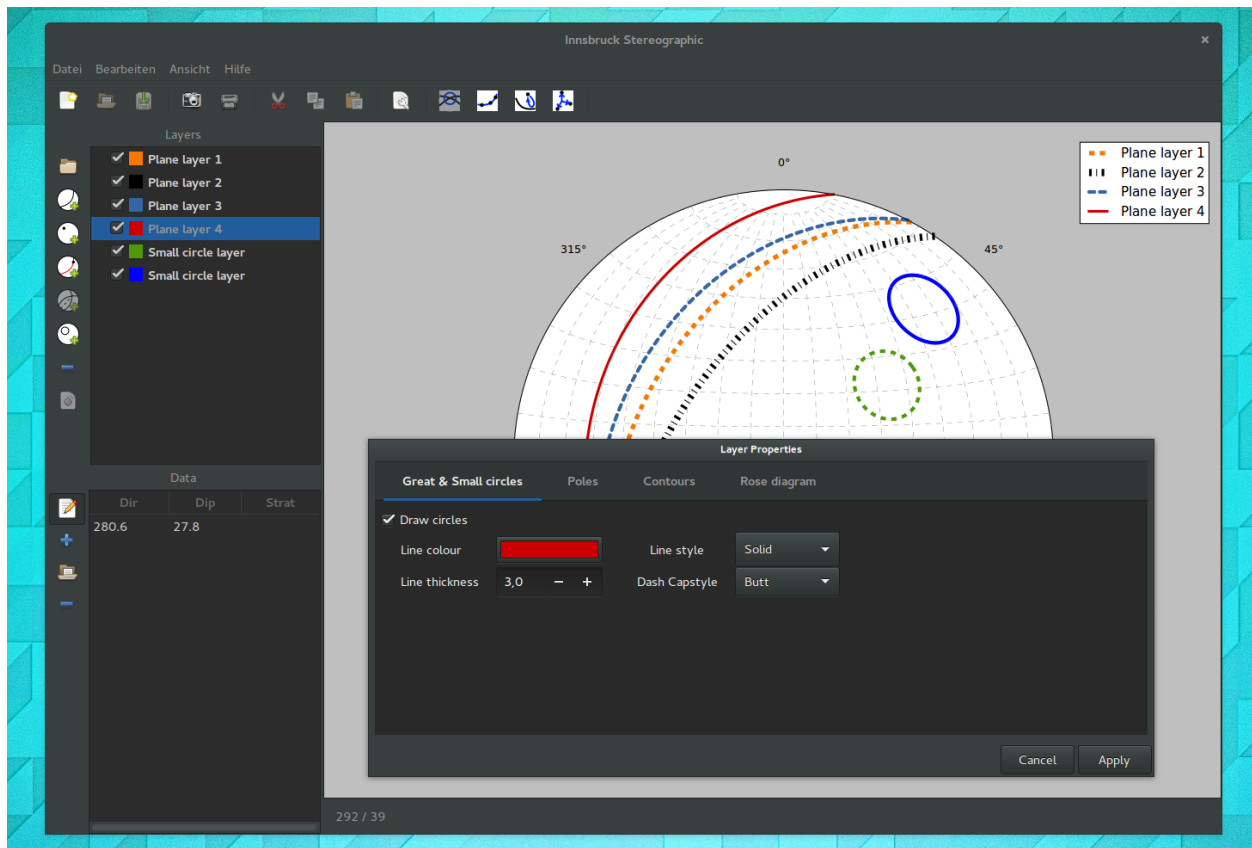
Innsbruck Stereographic

Datei Bearbeiten Ansicht Hilfe

Layers

Plane layer 1
Plane layer 2
Plane layer 3
Plane layer 4
Small circle layer
Small circle layer

Data

| Dir | Dip | Strat |
|---|---|---|
| 280.6 | 27.8 | |

0°
315°
45°

Plane layer 1
Plane layer 2
Plane layer 3
Plane layer 4

Layer Properties

Great & Small circles Poles Contours Rose diagram

Draw circles
Line colour
Line style Solid
Line thickness 3,0 − +
Dash Capstyle Butt

Cancel Apply

292 / 39